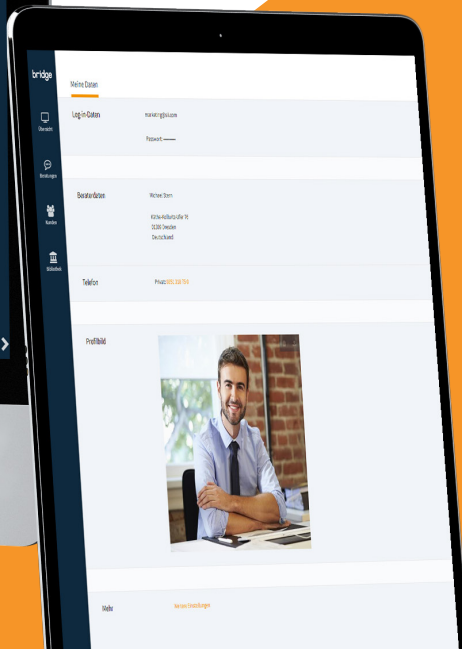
bridge

Übersicht

Beratungen

Kunden

Bibliothek

Meine Daten

Log-in-Daten

marketing@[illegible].com

Passwort: ••••••••

Beraterdaten

Michael Strom

Käthe-Kollwitz-Straße 74
01309 Dresden
Deutschland

Telefon

Privat: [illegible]

Profilbild

Mehr

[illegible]